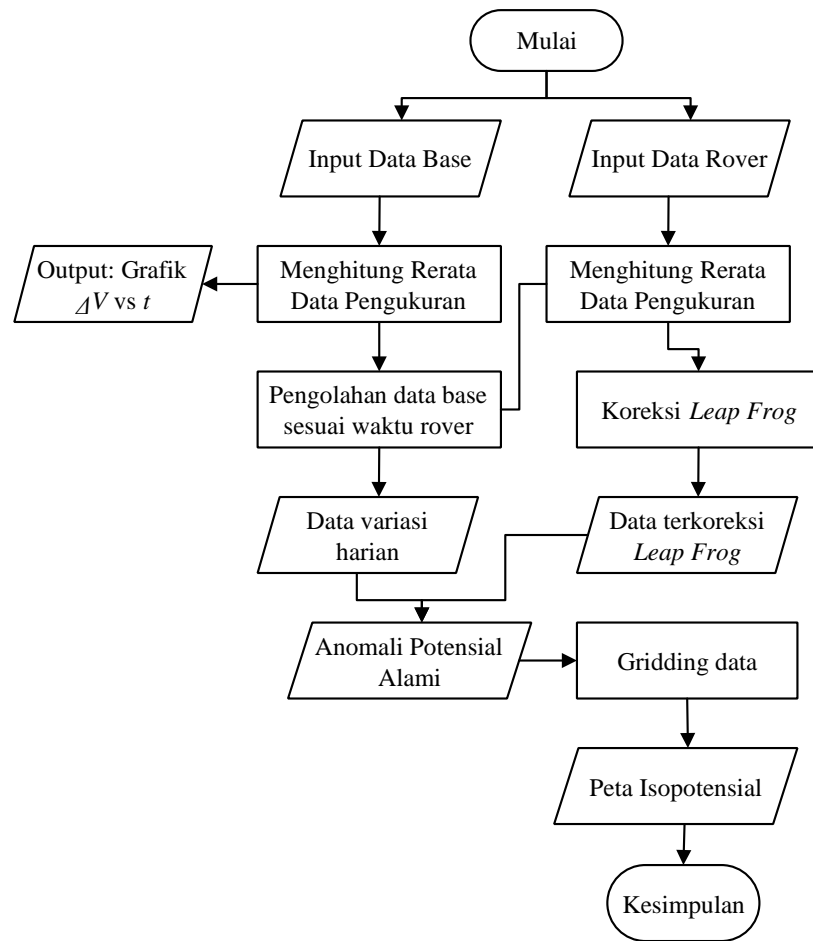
Mulai

Input Data Base

Input Data Rover

Output: Grafik $\Delta V$ vs $t$

Menghitung Rerata Data Pengukuran

Menghitung Rerata Data Pengukuran

Pengolahan data base sesuai waktu rover

Koreksi *Leap Frog*

Data variasi harian

Data terkoreksi *Leap Frog*

Anomali Potensial Alami

Gridding data

Peta Isopotensial

Kesimpulan